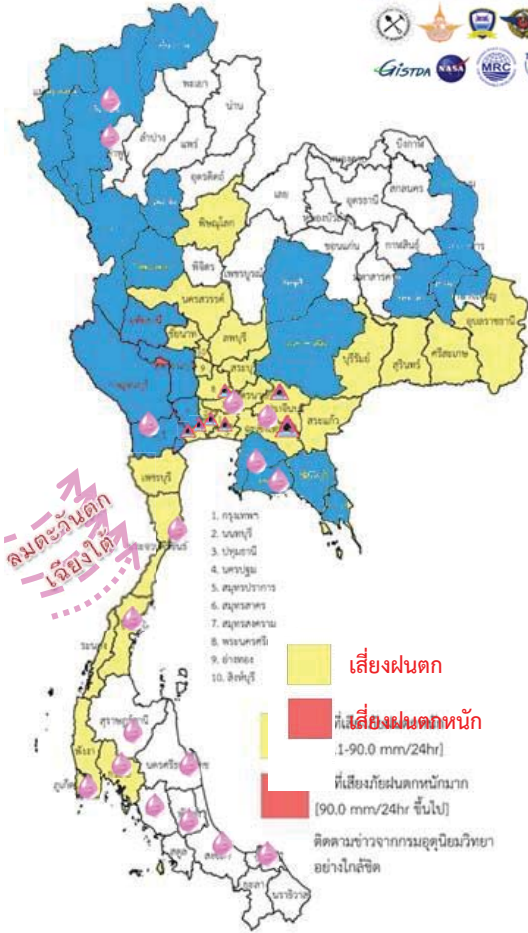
GISTDA NASA MRC

พะเยา
น่าน
ลำปาง
แพร่
อุตรดิตถ์
พิษณุโลก
เลย
อุดรธานี
สกลนคร
บึงกาฬ
ขอนแก่น
กาฬสินธุ์
มหาสารคาม
พิจิตร
เพชรบูรณ์
นครสวรรค์
ชัยนาท
ลพบุรี
สระบุรี
บุรีรัมย์
สุรินทร์
ศรีสะเกษ
อุบลราชธานี
สระแก้ว
ปราจีนบุรี
เพชรบุรี
ประจวบคีรีขันธ์
ระนอง
สุราษฎร์ธานี
พังงา
ภูเก็ต
นครศรีธรรมราช
สงขลา
นราธิวาส

ลมตะวันตกเฉียงใต้

1. กรุงเทพฯ
2. นนทบุรี
3. ปทุมธานี
4. นครปฐม
5. สมุทรปราการ
6. สมุทรสาคร
7. สมุทรสงคราม
8. พระนครศรี
9. อ่างทอง
10. สิงห์บุรี

เสี่ยงฝนตก
เสี่ยงฝนตกหนัก

ที่เสี่ยง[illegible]
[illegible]1-90.0 mm/24hr]
ที่เสี่ยงภัยฝนตกหนักมาก
[90.0 mm/24hr ขึ้นไป]
ติดตามข่าวจากกรมอุตุนิยมวิทยา อย่างใกล้ชิด